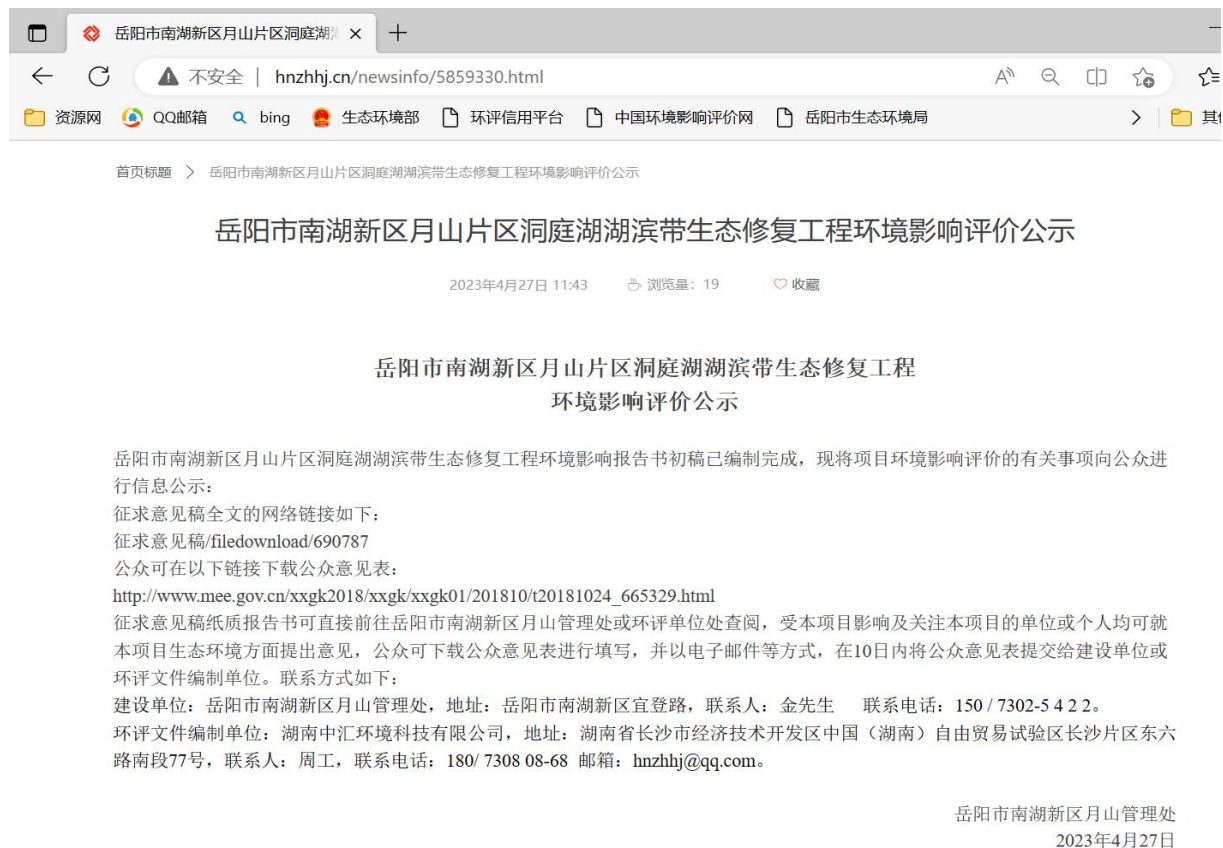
岳阳市南湖新区月山片区洞庭湖 ×  +

不安全 | hnzhhj.cn/newsinfo/5859330.html

资源网  QQ邮箱  bing  生态环境部  环评信用平台  中国环境影响评价网  岳阳市生态环境局  >  其

首页标题 > 岳阳市南湖新区月山片区洞庭湖湖滨带生态修复工程环境影响评价公示

岳阳市南湖新区月山片区洞庭湖湖滨带生态修复工程环境影响评价公示

2023年4月27日 11:43  浏览量：19  收藏

岳阳市南湖新区月山片区洞庭湖湖滨带生态修复工程
环境影响评价公示

岳阳市南湖新区月山片区洞庭湖湖滨带生态修复工程环境影响报告书初稿已编制完成，现将项目环境影响评价的有关事项向公众进行信息公示：
征求意见稿全文的网络链接如下：
征求意见稿/filedownload/690787
公众可在以下链接下载公众意见表：
http://www.mee.gov.cn/xxgk2018/xxgk/xxgk01/201810/t20181024_665329.html
征求意见稿纸质报告书可直接前往岳阳市南湖新区月山管理处或环评单位处查阅，受本项目影响及关注本项目的单位或个人均可就本项目生态环境方面提出意见，公众可下载公众意见表进行填写，并以电子邮件等方式，在10日内将公众意见表提交给建设单位或环评文件编制单位。联系方式如下：
建设单位：岳阳市南湖新区月山管理处，地址：岳阳市南湖新区宜登路，联系人：金先生　联系电话：150 / 7302-5 4 2 2。
环评文件编制单位：湖南中汇环境科技有限公司，地址：湖南省长沙市经济技术开发区中国（湖南）自由贸易试验区长沙片区东六路南段77号，联系人：周工，联系电话：180/ 7308 08-68 邮箱：hnzhhj@qq.com。

岳阳市南湖新区月山管理处
2023年4月27日